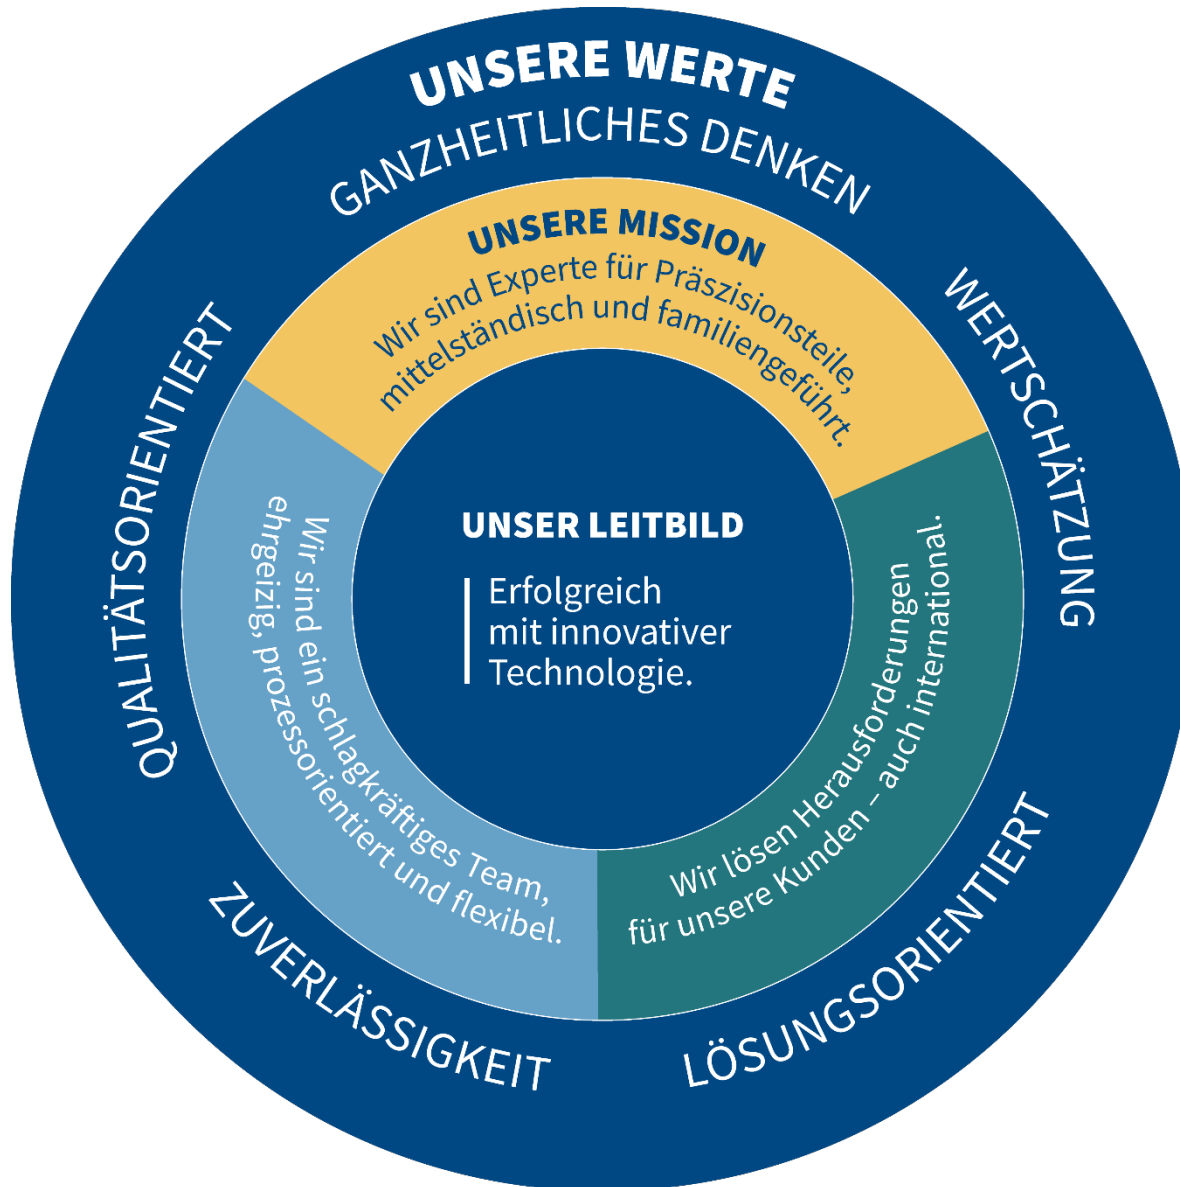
UNSERE WERTE
GANZHEITLICHES DENKEN

UNSERE MISSION
Wir sind Experte für Präszisionsteile, mittelständisch und familiengeführt.

WERTSCHÄTZUNG

QUALITÄTSORIENTIERT

UNSER LEITBILD
Erfolgreich mit innovativer Technologie.

Wir sind ein schlagkräftiges Team, ehrgeizig, prozessorientiert und flexibel.

Wir lösen Herausforderungen für unsere Kunden – auch international.

ZUVERLÄSSIGKEIT

LÖSUNGSORIENTIERT